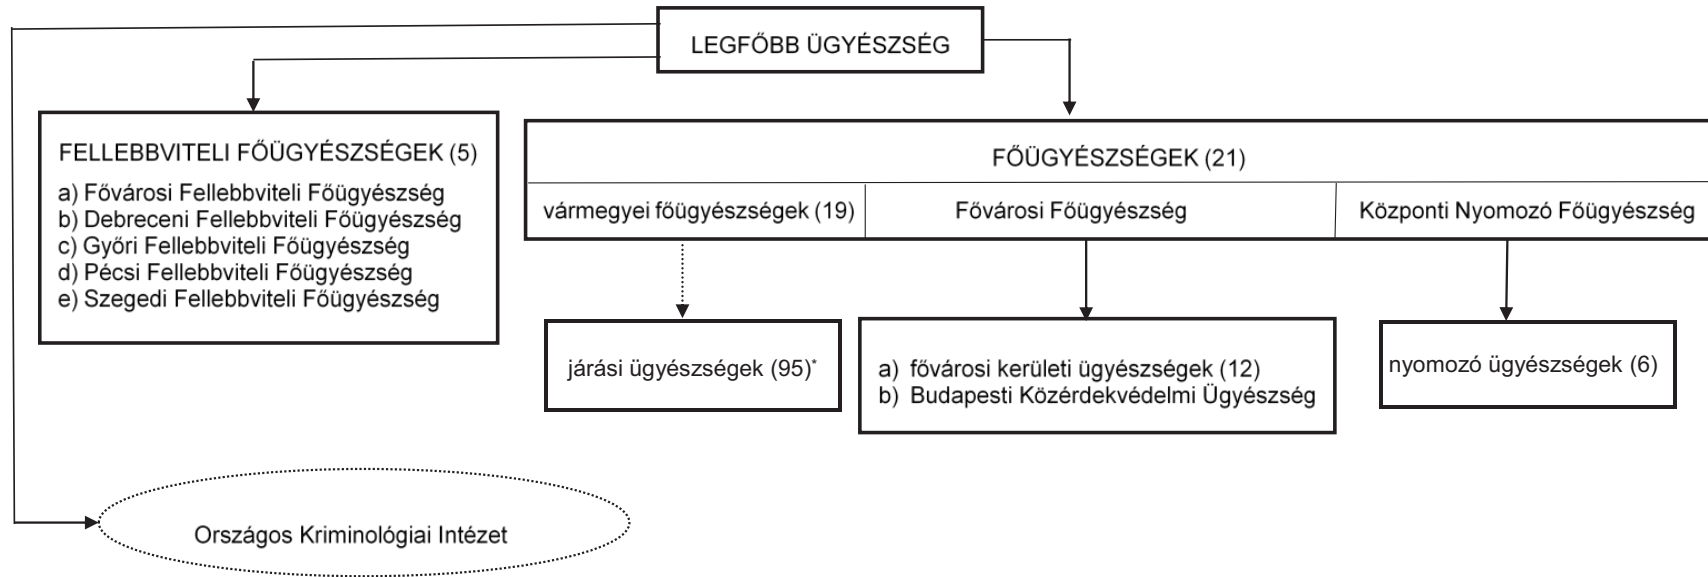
LEGFŐBB ÜGYÉSZSÉG

FELLEBBVITELI FŐÜGYÉSZSÉGEK (5)

a) Fővárosi Fellebbviteli Főügyészség
b) Debreceni Fellebbviteli Főügyészség
c) Győri Fellebbviteli Főügyészség
d) Pécsi Fellebbviteli Főügyészség
e) Szegedi Fellebbviteli Főügyészség

FŐÜGYÉSZSÉGEK (21)

vármegyei főügyészségek (19)

Fővárosi Főügyészség

Központi Nyomozó Főügyészség

járási ügyészségek (95)*

a) fővárosi kerületi ügyészségek (12)
b) Budapesti Közérdekvédelmi Ügyészség

nyomozó ügyészségek (6)

Országos Kriminológiai Intézet